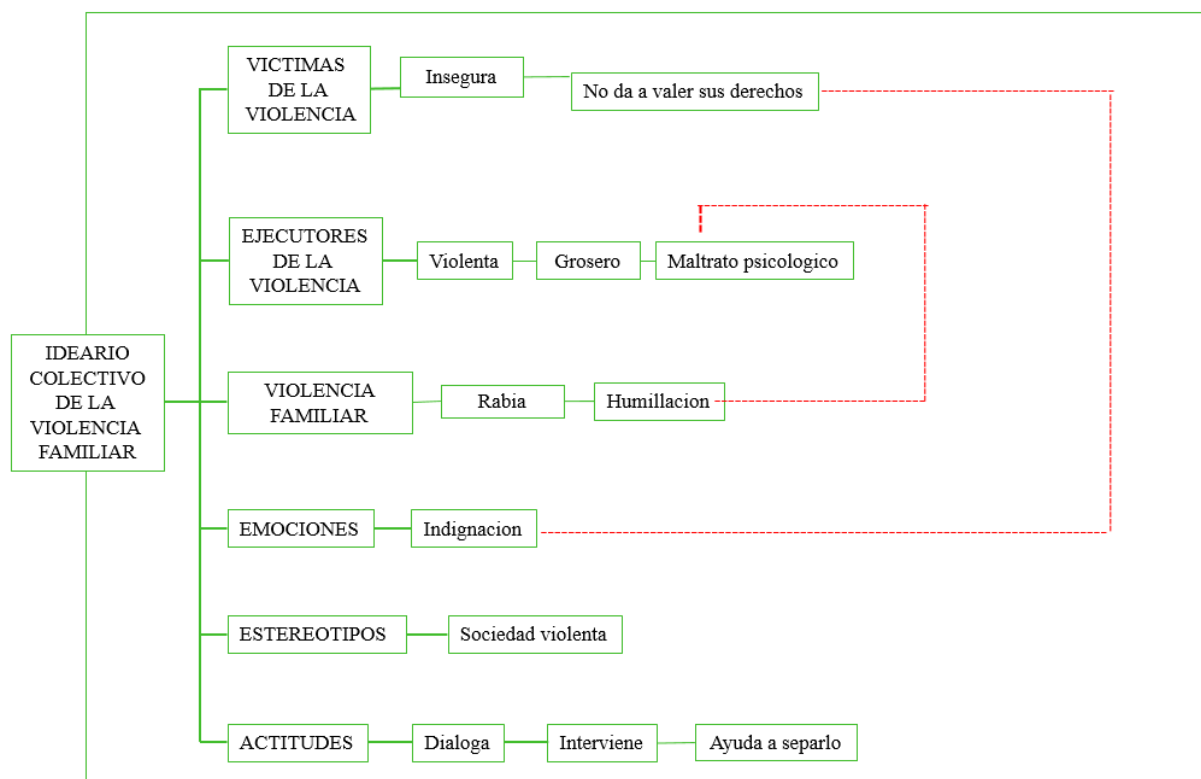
IDEARIO COLECTIVO DE LA VIOLENCIA FAMILIAR

VICTIMAS DE LA VIOLENCIA
Insegura
No da a valer sus derechos

EJECUTORES DE LA VIOLENCIA
Violenta
Grosero
Maltrato psicologico

VIOLENCIA FAMILIAR
Rabia
Humillacion

EMOCIONES
Indignacion

ESTEREOTIPOS
Sociedad violenta

ACTITUDES
Dialoga
Interviene
Ayuda a separlo